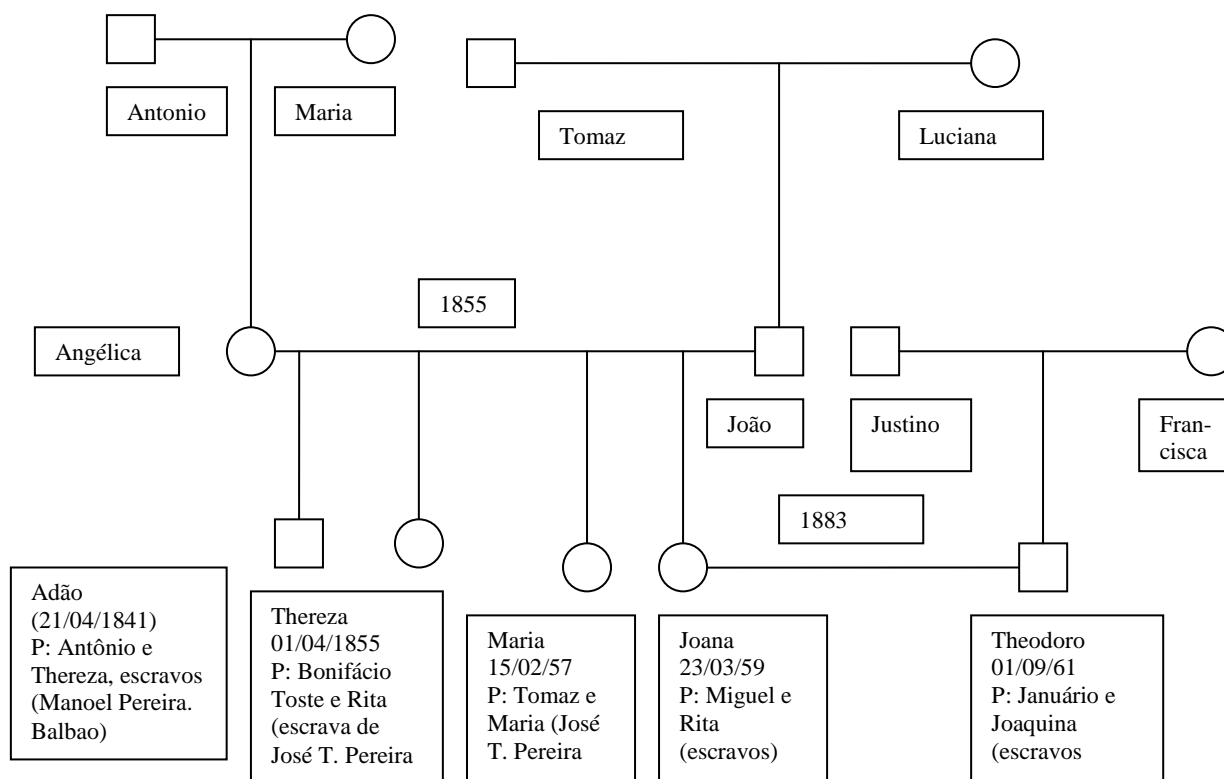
Antonio

Maria

Tomaz

Luciana

1855

Angélica

João

Justino

Francisca

1883

Adão (21/04/1841) P: Antônio e Thereza, escravos (Manoel Pereira. Balbao)

Thereza 01/04/1855 P: Bonifácio Toste e Rita (escrava de José T. Pereira

Maria 15/02/57 P: Tomaz e Maria (José T. Pereira

Joana 23/03/59 P: Miguel e Rita (escravos)

Theodoro 01/09/61 P: Januário e Joaquina (escravos